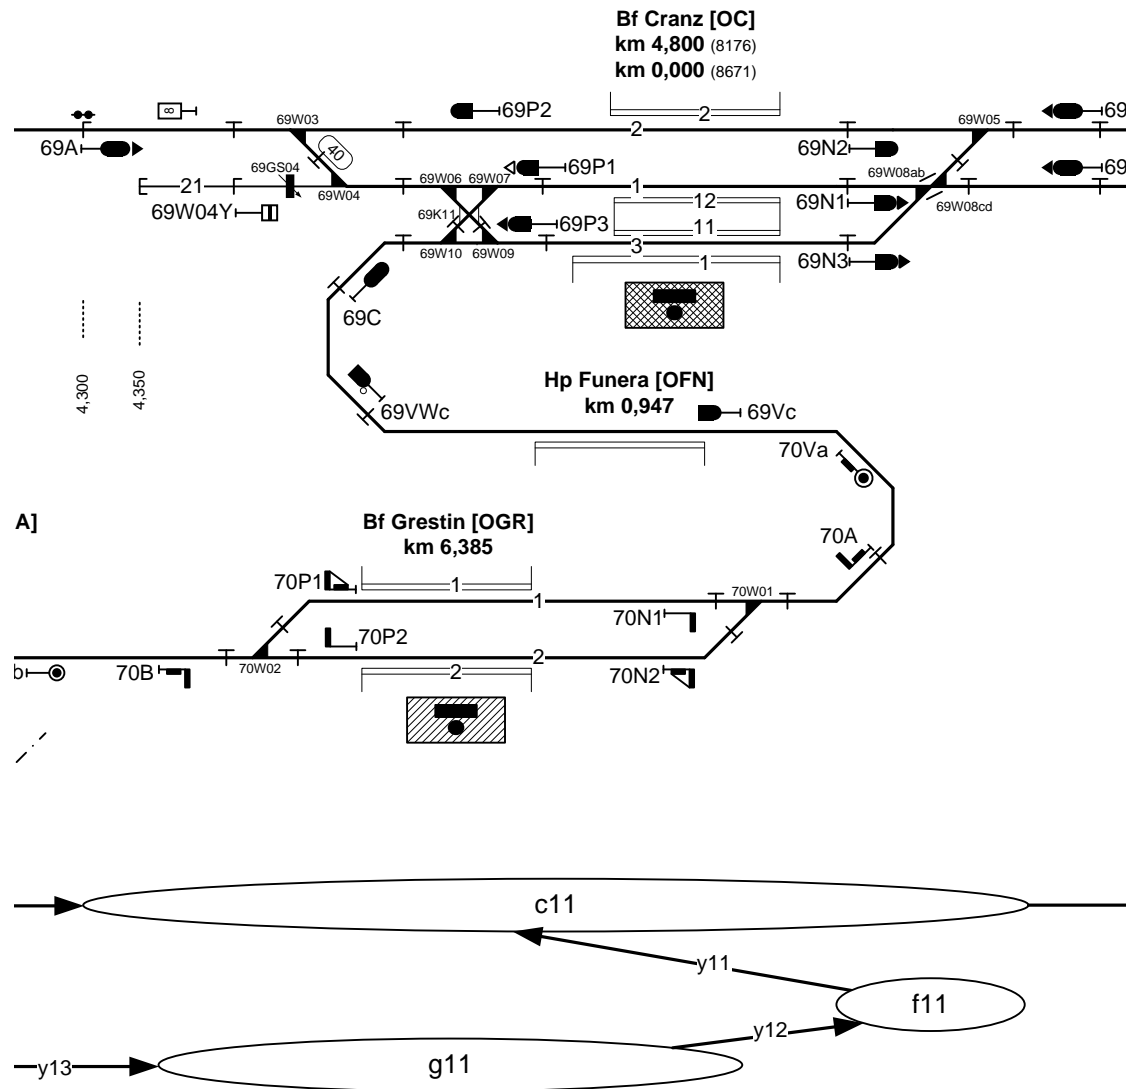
Bf Cranz [OC]
km 4,800 (8176)
km 0,000 (8671)

69P2
2
2
69W03
69W05
69
69A
40
69N2
69GS04
69W06
69W07
69P1
1
69W08ab
69
21
69W04
12
69N1
69W08cd
69W04Y
69K11
69P3
11
69W10
69W09
3
1
69N3
69C
4,300
4,350
Hp Funera [OFN]
km 0,947
69VWc
69Vc
70Va
A]
Bf Grestin [OGR]
km 6,385
70A
70P1
1
70W01
1
70N1
70P2
b
70B
70W02
2
2
70N2

c11
y11
f11
y12
y13
g11